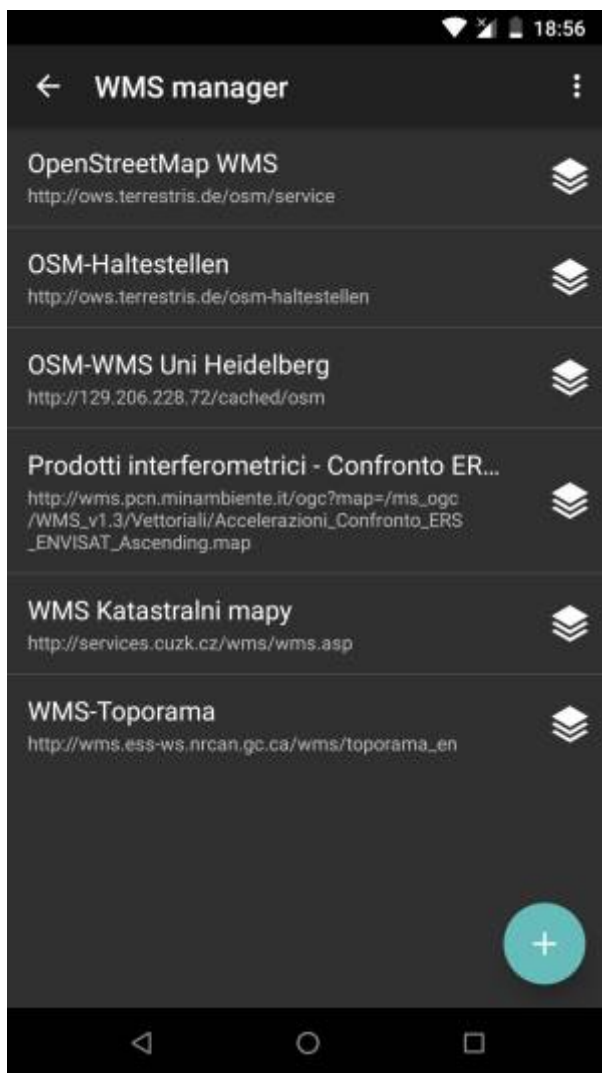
18:56

← WMS manager

OpenStreetMap WMS
http://ows.terrestris.de/osm/service

OSM-Haltestellen
http://ows.terrestris.de/osm-haltestellen

OSM-WMS Uni Heidelberg
http://129.206.228.72/cached/osm

Prodotti interferometrici - Confronto ER...
http://wms.pcn.minambiente.it/ogc?map=/ms_ogc/WMS_v1.3/Vettoriali/Accelerazioni_Confronto_ERS_ENVISAT_Ascending.map

WMS Katastralni mapy
http://services.cuzk.cz/wms/wms.asp

WMS-Toporama
http://wms.ess-ws.nrcan.gc.ca/wms/toporama_en

+